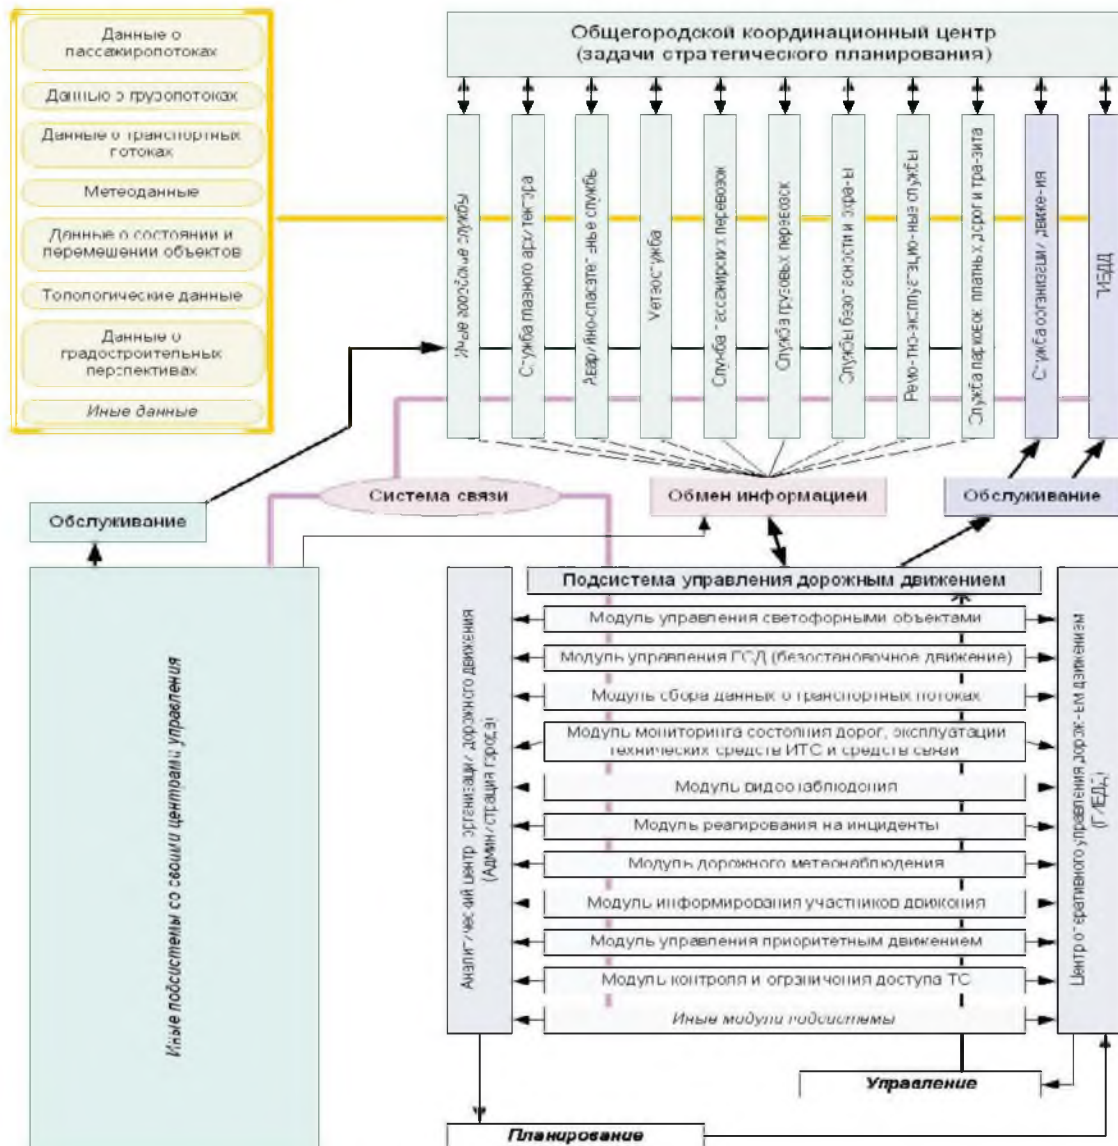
Данные о пассажиропотоках

Данные о грузопотоках

Данные о транспортных потоках

Метеоданные

Данные о состоянии и перемешении объектов

Топологические данные

Данные о градостроительных перспективах

Иные данные

Общегородской координационный центр (задачи стратегического планирования)

Иные городские службы

Служба главного архитектора

Аварийно-спасательные службы

Метеослужба

Служба пассажирских перевозок

Служба грузовых перевозок

Службы безопасности и охраны

Ремонтно-эксплуатационные службы

Служба парковок, платных дорог и транзита

Служба организации движения

ГИБДД

Система связи

Обмен информацией

Обслуживание

Обслуживание

Иные подсистемы со своими центрами управления

Подсистема управления дорожным движением

Аналитический центр организации дорожного движения (Администрация города)

Модуль управления светофорными объектами

Модуль управления ГСД (безостановочное движение)

Модуль сбора данных о транспортных потоках

Модуль мониторинга состояния дорог, эксплуатации технических средств ИТС и средств связи

Модуль видеонаблюдения

Модуль реагирования на инциденты

Модуль дорожного метеонаблюдения

Модуль информирования участников движения

Модуль управления приоритетным движением

Модуль контроля и ограничения доступа ТС

Иные модули подсистемы

Центр оперативного управления дорожным движением (ГИБДД)

Управление

Планирование